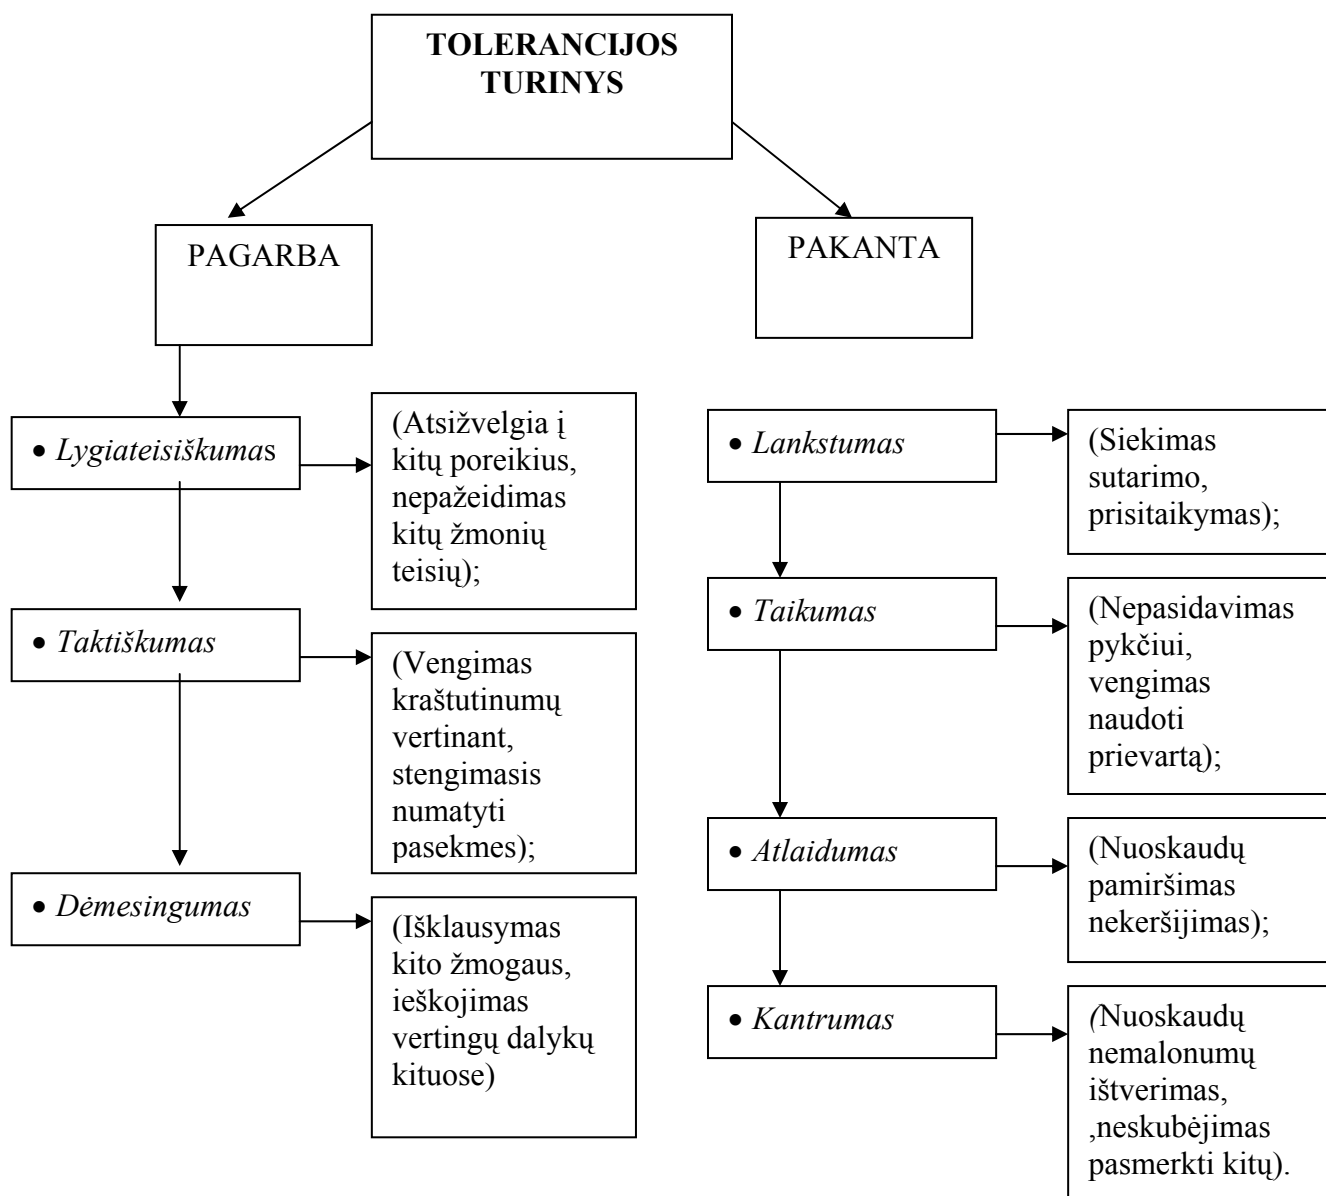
TOLERANCIJOS TURINYS

PAGARBA

PAKANTA

• Lygiateisiškumas

(Atsižvelgia į kitų poreikius, nepažeidimas kitų žmonių teisių);

• Taktiškumas

(Vengimas kraštutinumų vertinant, stengimasis numatyti pasekmes);

• Dėmesingumas

(Išklausymas kito žmogaus, ieškojimas vertingų dalykų kituose)

• Lankstumas

(Siekimas sutarimo, prisitaikymas);

• Taikumas

(Nepasidavimas pykčiui, vengimas naudoti prievartą);

• Atlaidumas

(Nuoskaudų pamiršimas nekeršijimas);

• Kantrumas

(Nuoskaudų nemalonumų ištverimas, ,neskubėjimas pasmerkti kitų).